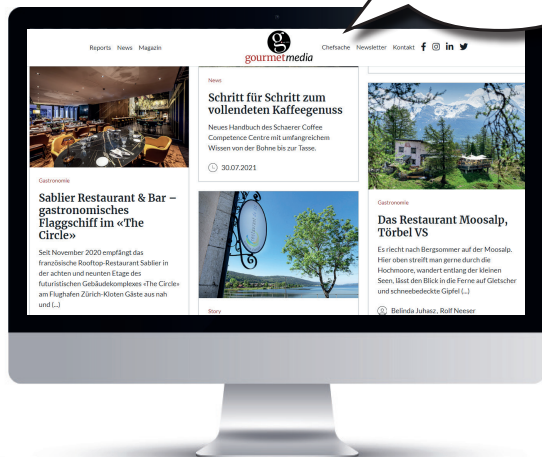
Reports News Magazin

g
gourmetmedia

Chefsache Newsletter Kontakt

Gastronomie

Sablier Restaurant & Bar – gastronomisches Flaggschiff im «The Circle»

Seit November 2020 empfängt das französische Rooftop-Restaurant Sablier in der achten und neunten Etage des futuristischen Gebäudekomplexes «The Circle» am Flughafen Zürich-Kloten Gäste aus nah und (...)

News

Schritt für Schritt zum vollendeten Kaffeegenuss

Neues Handbuch des Schaerer Coffee Competence Centre mit umfangreichem Wissen von der Bohne bis zur Tasse.

30.07.2021

Story

Gastronomie

Das Restaurant Moosalp, Törbel VS

Es riecht nach Bergsommer auf der Moosalp. Hier oben streift man gerne durch die Hochmoore, wandert entlang der kleinen Seen, lässt den Blick in die Ferne auf Gletscher und schneebedeckte Gipfel (...)

Belinda Juhasz, Rolf Neeser